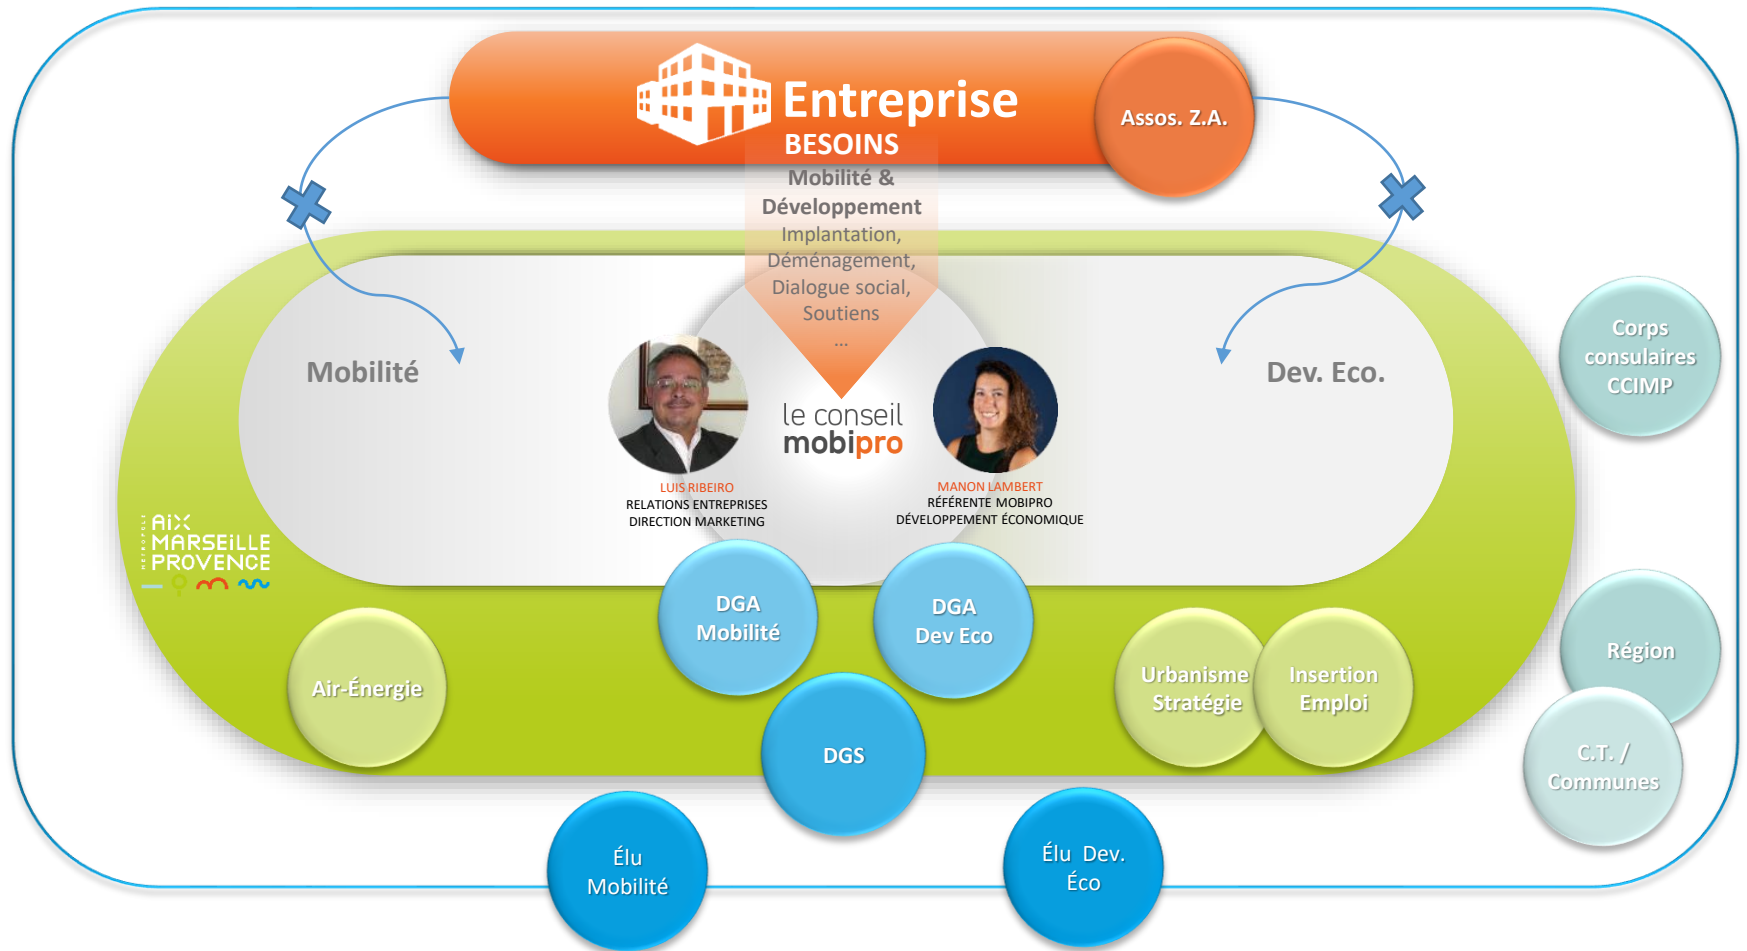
Entreprise
BESOINS
Mobilité &
Développement
Implantation,
Déménagement,
Dialogue social,
Soutiens
...

Assos. Z.A.

Mobilité

Dev. Eco.

le conseil
mobipro

LUIS RIBEIRO
RELATIONS ENTREPRISES
DIRECTION MARKETING

MANON LAMBERT
RÉFÉRENTE MOBIPRO
DÉVELOPPEMENT ÉCONOMIQUE

Corps consulaires CCIMP

MÉTROPOLE AIX MARSEILLE PROVENCE

DGA Mobilité

DGA Dev Eco

Air-Énergie

DGS

Urbanisme Stratégie

Insertion Emploi

Région

C.T. / Communes

Élu Mobilité

Élu Dev. Éco